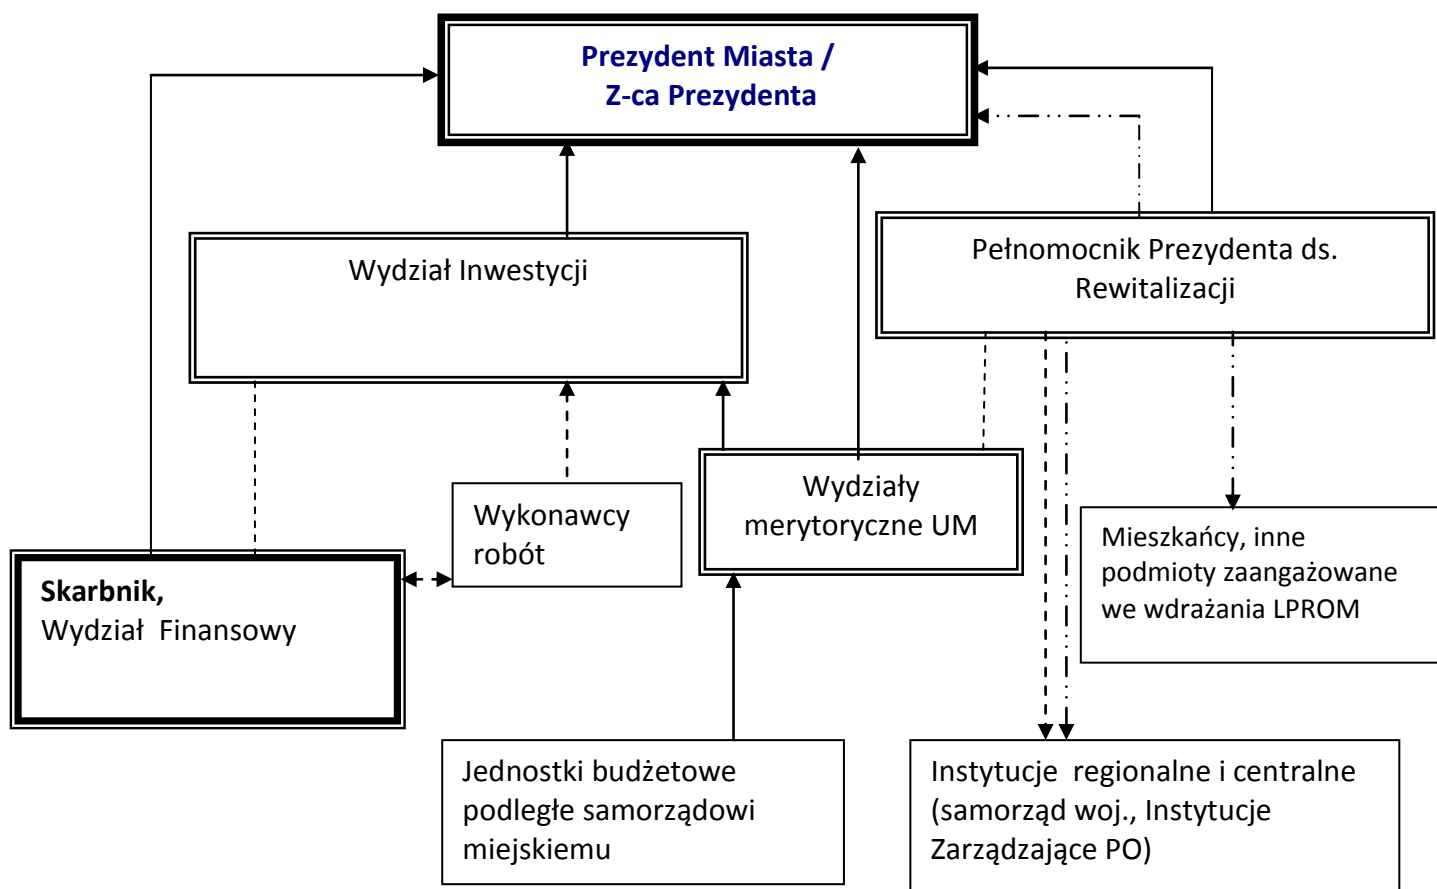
Prezydent Miasta /
Z-ca Prezydenta

Wydział Inwestycji

Pełnomocnik Prezydenta ds. Rewitalizacji

Wykonawcy robót

Wydziały merytoryczne UM

Mieszkańcy, inne podmioty zaangażowane we wdrażania LPROM

Skarbnik,
Wydział Finansowy

Jednostki budżetowe podległe samorządowi miejskiemu

Instytucje regionalne i centralne (samorząd woj., Instytucje Zarządzające PO)